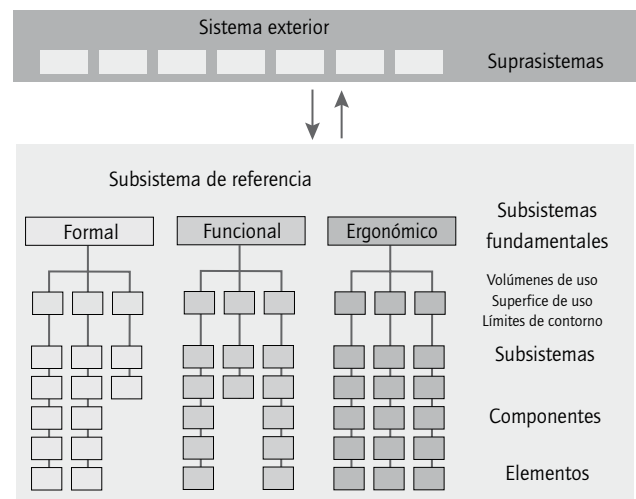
Sistema exterior

Suprasistemas

Subsistema de referencia

Formal

Funcional

Ergonómico

Subsistemas fundamentales

Volúmenes de uso
Superfice de uso
Límites de contorno

Subsistemas

Componentes

Elementos